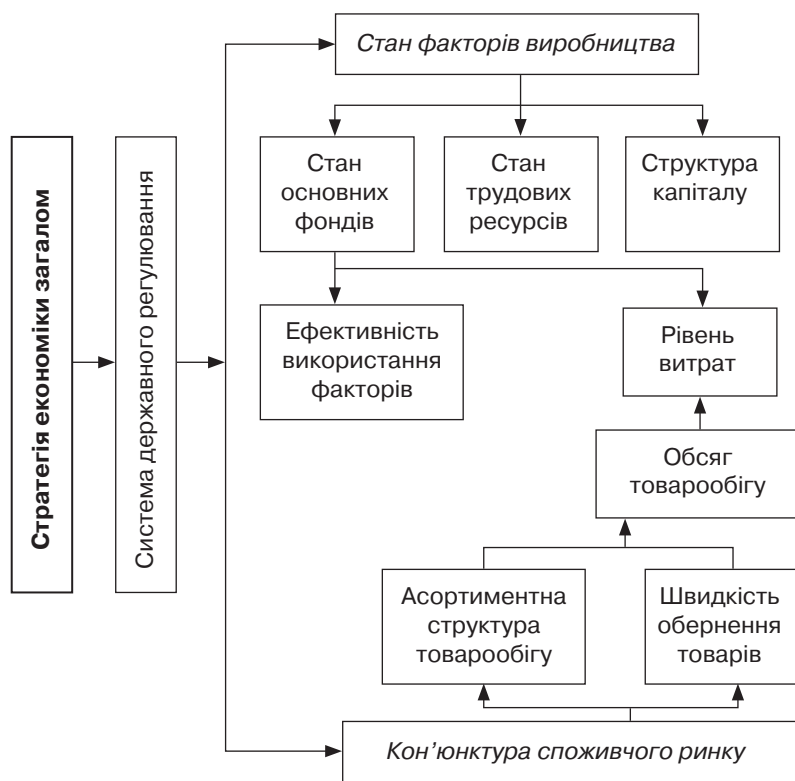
Стратегія економіки загалом

Система державного регулювання

Стан факторів виробництва

Стан основних фондів

Стан трудових ресурсів

Структура капіталу

Ефективність використання факторів

Рівень витрат

Обсяг товарообігу

Асортиментна структура товарообігу

Швидкість обернення товарів

Кон'юнктура споживчого ринку